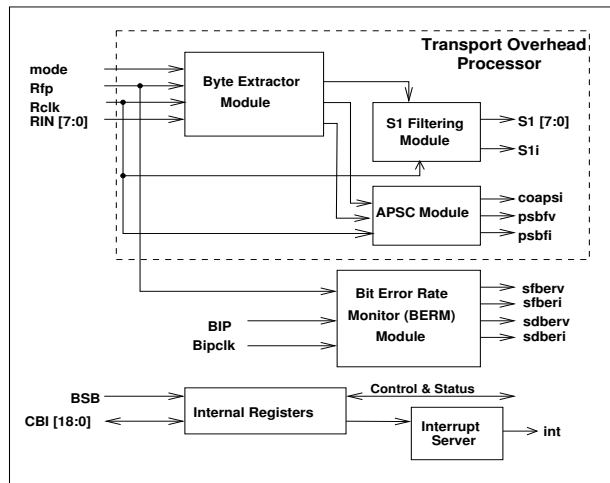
Transport Overhead Processor

mode
Rfp
Rclk
RIN [7:0]

Byte Extractor Module

S1 Filtering Module

S1 [7:0]
S1i

APSC Module

coapsi
psbfv
psbfi

Bit Error Rate Monitor (BERM) Module

sfberv
sfberi
sdberv
sdberi

BIP
Bipclk

BSB
CBI [18:0]

Internal Registers

Control & Status

Interrupt Server

int